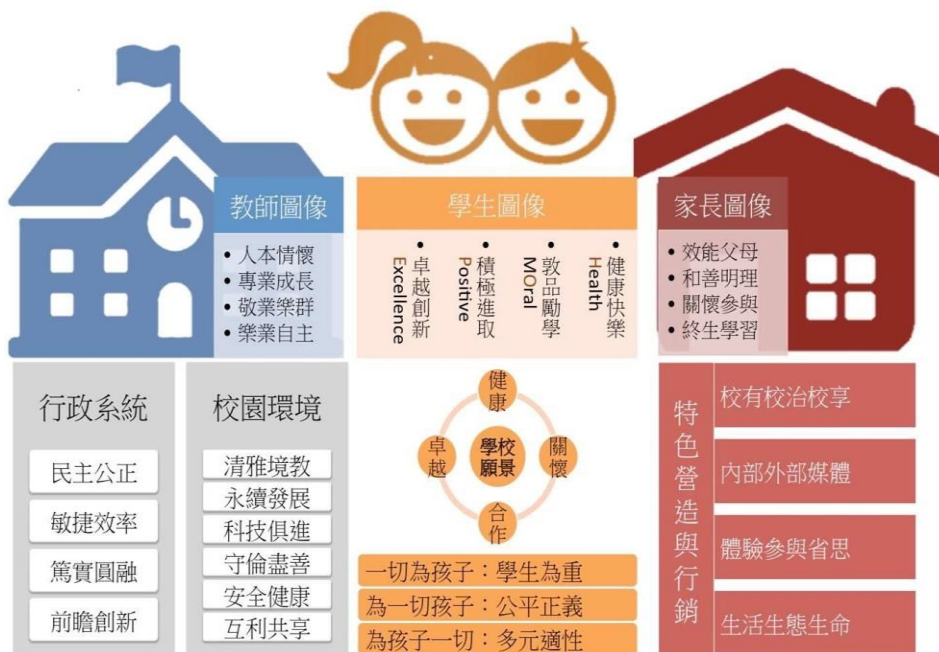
教師圖像

• 人本情懷
• 專業成長
• 敬業樂群
• 樂業自主

學生圖像

• 健康快樂 Health
• 敦品勵學 MOral
• 積極進取 Positive
• 卓越創新 Excellence

家長圖像

• 效能父母
• 和善明理
• 關懷參與
• 終生學習

行政系統

民主公正
敏捷效率
篤實圓融
前瞻創新

校園環境

清雅境教
永續發展
科技俱進
守倫盡善
安全健康
互利共享

健康
關懷
合作
卓越
學校願景

一切為孩子：學生為重
為一切孩子：公平正義
為孩子一切：多元適性

特色營造與行銷

校有校治校享
內部外部媒體
體驗參與省思
生活生態生命